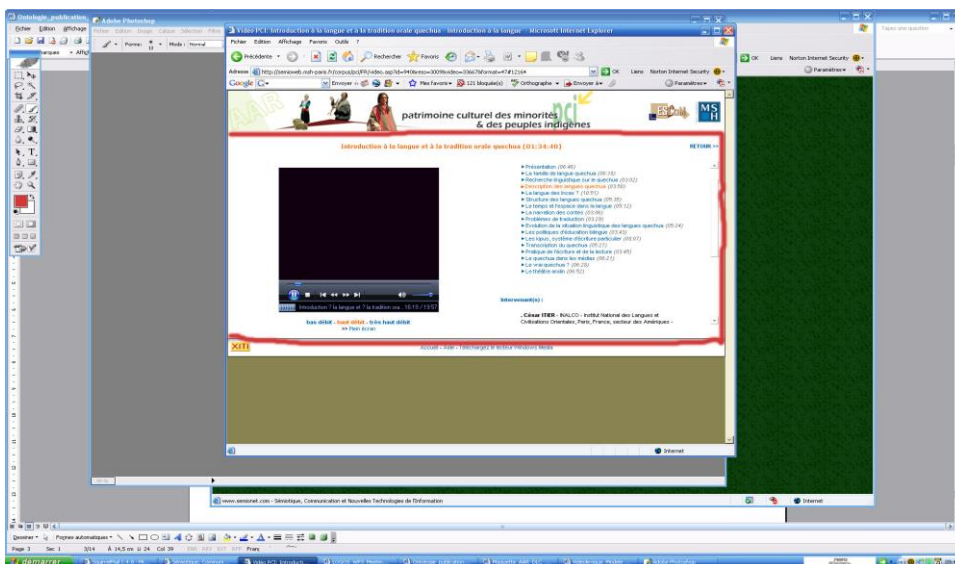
Ontologie_publication
Adobe Photoshop
Vidéo PCI: Introduction à la langue et à la tradition orale quechua - Introduction à la langue - Microsoft Internet Explorer
Fichier Edition Affichage Favoris Outils ?
Précédente Rechercher Favoris
Adresse http://semioweb.msh-paris.fr/corpus/pci/FR/video.asp
OK Liens Norton Internet Security
Google Envoyer à Mes Favoris 121 bloqué(s) Orthographe Envoyer à Paramètres
patrimoine culturel des minorités & des peuples indigènes
MSH
Introduction à la langue et à la tradition orale quechua (01:34:40)
RETOUR >>
Présentation (06:46)
La famille de langue quechua (09:18)
Recherche linguistique sur le quechua (03:02)
Description des langues quechua (03:50)
La langue des Incas ? (10:51)
Structure des langues quechua (09:35)
Le temps et l'espace dans la langue (05:12)
La narration des contes (03:06)
Problèmes de traduction (03:29)
Evolution de la situation linguistique des langues quechua (05:24)
Les politiques d'éducation bilingue (03:43)
Les lipus, système d'écriture particulier (05:07)
Transcription du quechua (05:21)
Pratique de l'écriture et de la lecture (03:45)
Le quechua dans les médias (06:21)
La voie quechua ? (06:29)
Le théâtre andin (06:52)
Introduction à la langue et à la tradition ora... 18:19 / 13:57
bas débit - haut débit - très haut débit
>> Plein écran
Intervenant(s) :
- César ITIER - INALCO - Institut National des Langues et Civilisations Orientales, Paris, France, secteur des Amériques -
Accueil - Aide - Téléchargez le lecteur Windows Media
Internet
www.semionet.com - Sémiotique, Communication et Nouvelles Technologies de l'Information
Internet
Paramètres
Tapez une question
Page 3 Sec 1 3/14 À 14,5 cm Li 24 Col 39 Fran
démarrer